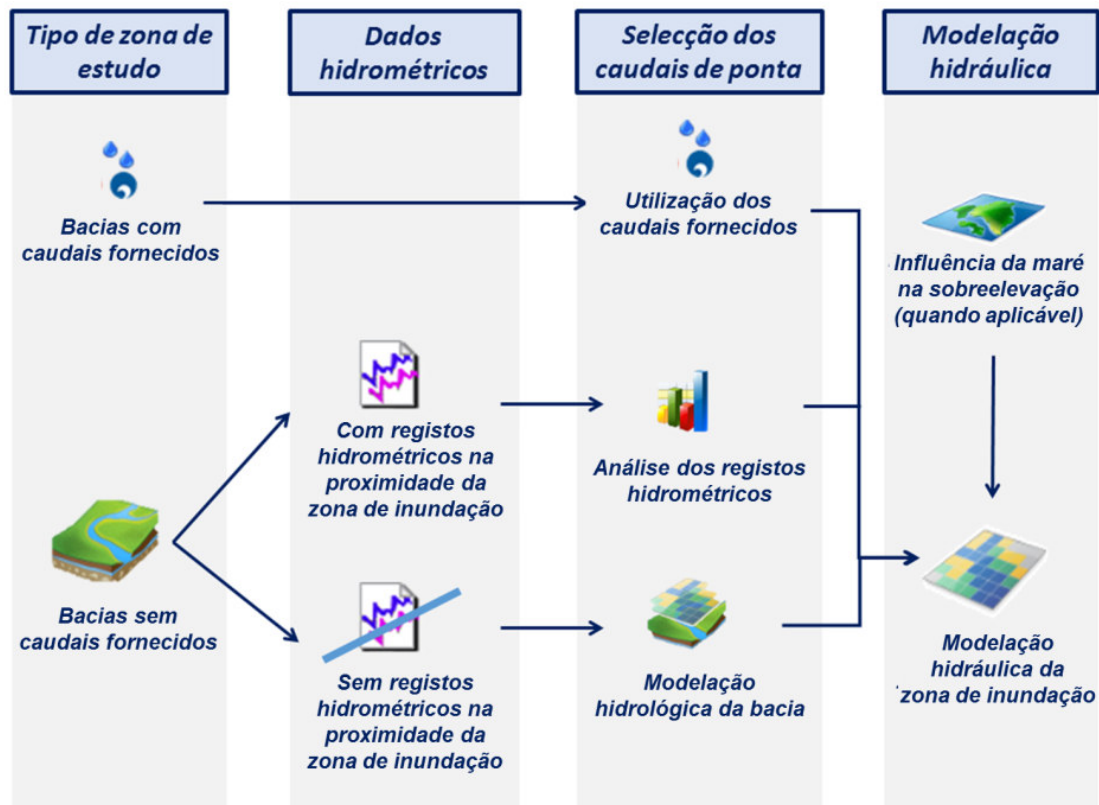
Tipo de zona de estudo

Dados hidrométricos

Selecção dos caudais de ponta

Modelação hidráulica

Bacias com caudais fornecidos

Utilização dos caudais fornecidos

Influência da maré na sobreelevação (quando aplicável)

Com registos hidrométricos na proximidade da zona de inundação

Análise dos registos hidrométricos

Bacias sem caudais fornecidos

Modelação hidráulica da zona de inundação

Sem registos hidrométricos na proximidade da zona de inundação

Modelação hidrológica da bacia